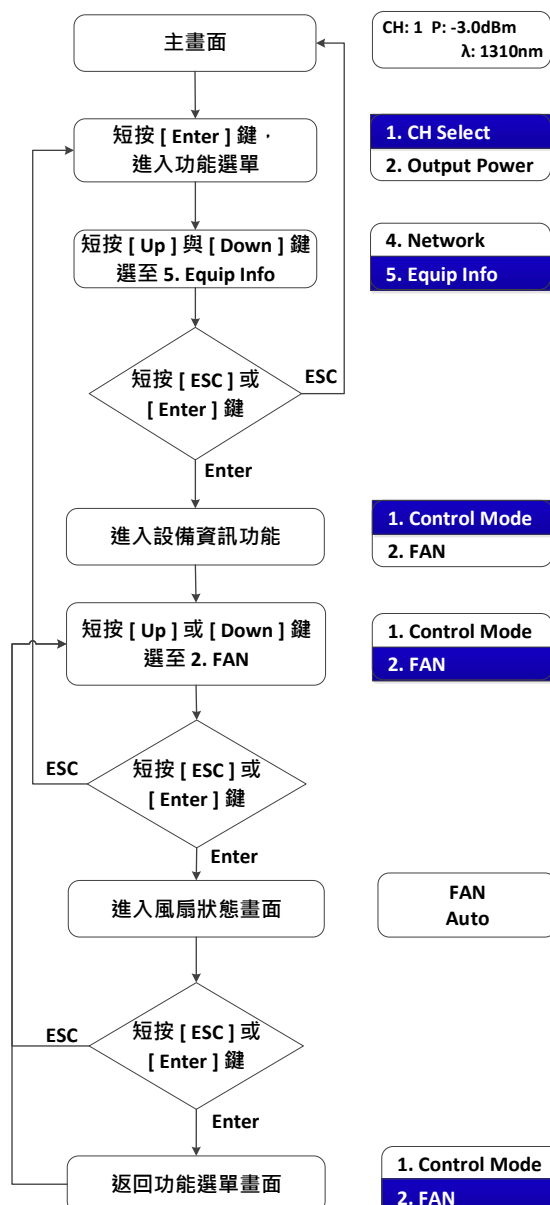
主畫面

CH: 1 P: -3.0dBm
λ: 1310nm

短按 [ Enter ] 鍵，
進入功能選單

1. CH Select
2. Output Power

短按 [ Up ] 與 [ Down ] 鍵
選至 5. Equip Info

4. Network
5. Equip Info

短按 [ ESC ] 或
[ Enter ] 鍵

ESC

Enter

進入設備資訊功能

1. Control Mode
2. FAN

短按 [ Up ] 或 [ Down ] 鍵
選至 2. FAN

1. Control Mode
2. FAN

ESC

短按 [ ESC ] 或
[ Enter ] 鍵

Enter

進入風扇狀態畫面

FAN
Auto

ESC

短按 [ ESC ] 或
[ Enter ] 鍵

Enter

返回功能選單畫面

1. Control Mode
2. FAN